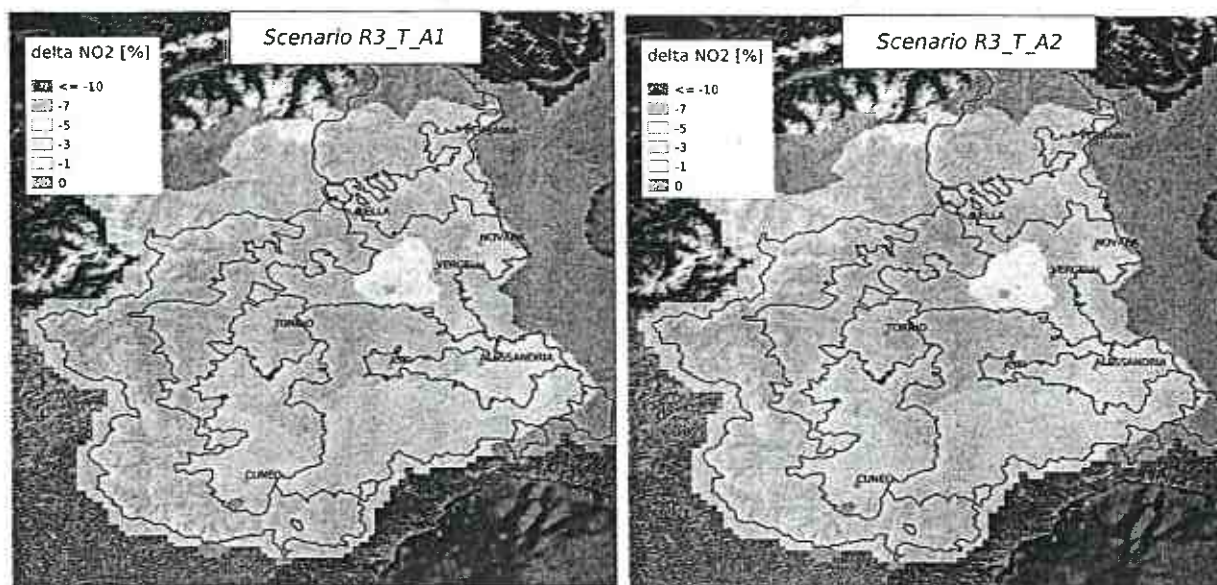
Scenario R3_T_A1

delta NO2 [%]
<= -10
-7
-5
-3
-1
0

VERBANIA
BIELLA
NOVARA
VERCELLI
TORINO
ASTI
ALESSANDRIA
CUNEO

Scenario R3_T_A2

delta NO2 [%]
<= -10
-7
-5
-3
-1
0

VERBANIA
BIELLA
NOVARA
VERCELLI
TORINO
ASTI
ALESSANDRIA
CUNEO